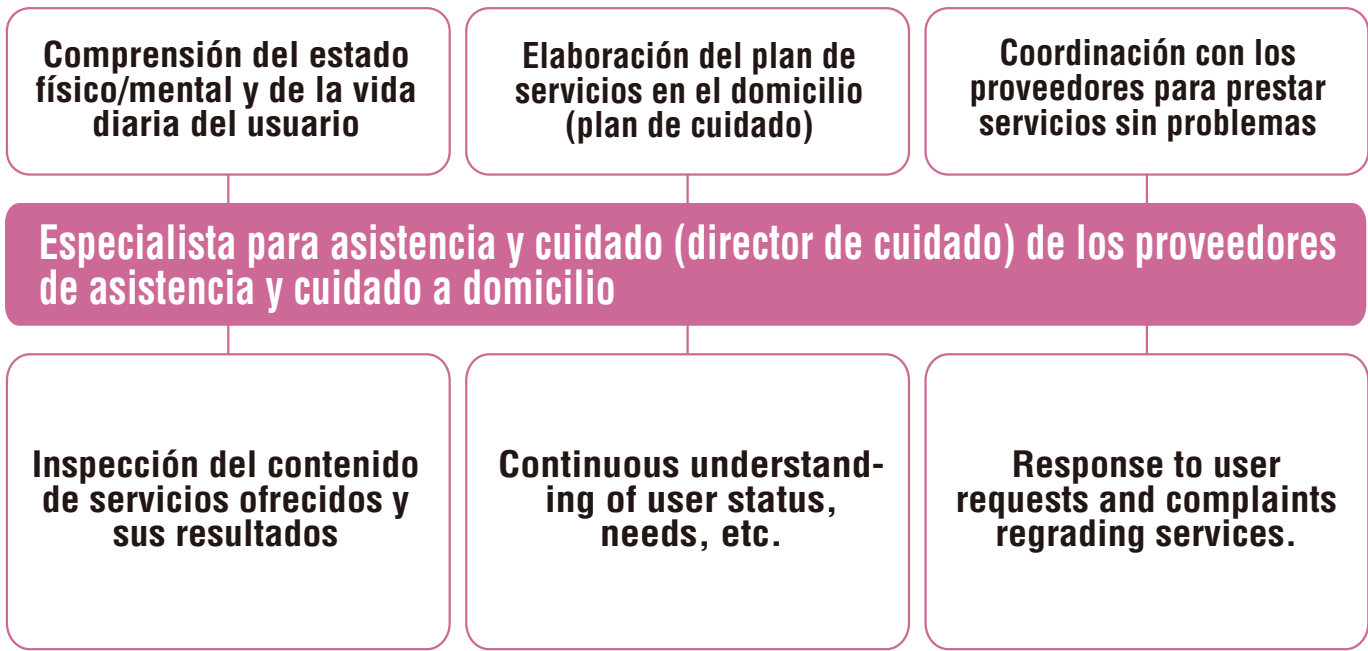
Comprensión del estado físico/mental y de la vida diaria del usuario

Elaboración del plan de servicios en el domicilio (plan de cuidado)

Coordinación con los proveedores para prestar servicios sin problemas

Especialista para asistencia y cuidado (director de cuidado) de los proveedores de asistencia y cuidado a domicilio

Inspección del contenido de servicios ofrecidos y sus resultados

Continuous understanding of user status, needs, etc.

Response to user requests and complaints regrading services.